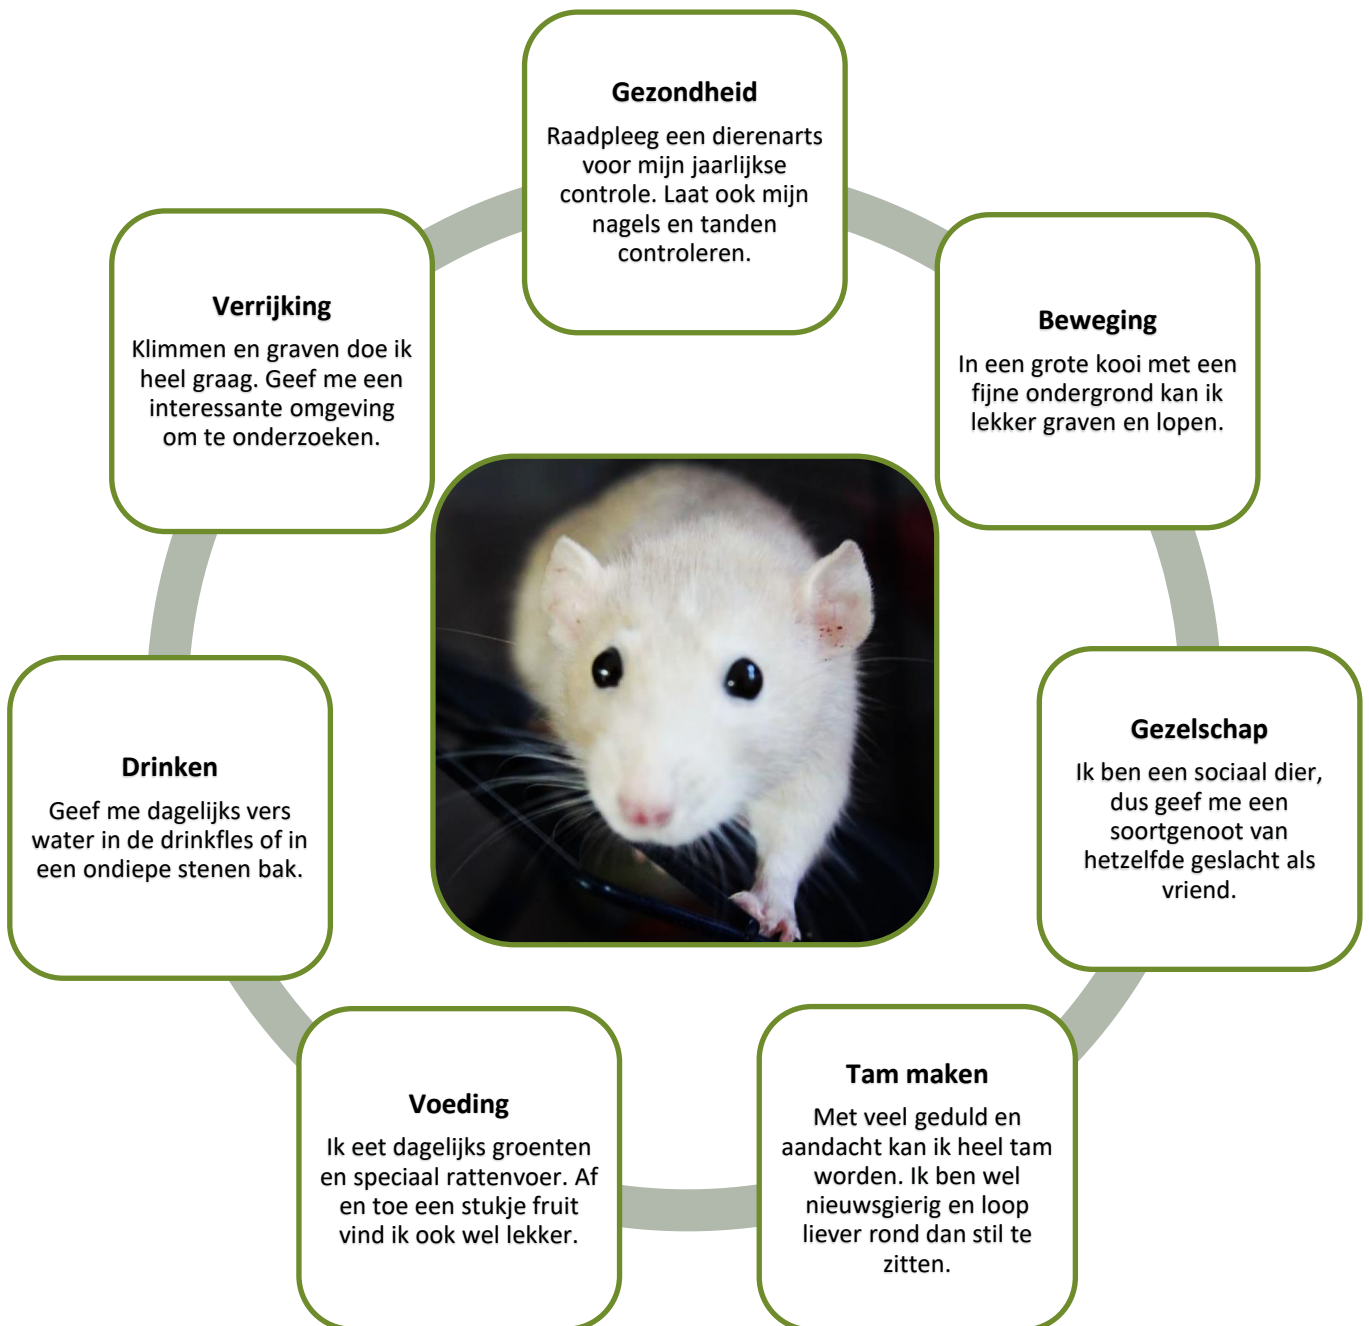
Gezondheid
Raadpleeg een dierenarts voor mijn jaarlijkse controle. Laat ook mijn nagels en tanden controleren.

Beweging
In een grote kooi met een fijne ondergrond kan ik lekker graven en lopen.

Gezelschap
Ik ben een sociaal dier, dus geef me een soortgenoot van hetzelfde geslacht als vriend.

Tam maken
Met veel geduld en aandacht kan ik heel tam worden. Ik ben wel nieuwsgierig en loop liever rond dan stil te zitten.

Voeding
Ik eet dagelijks groenten en speciaal rattenvoer. Af en toe een stukje fruit vind ik ook wel lekker.

Drinken
Geef me dagelijks vers water in de drinkfles of in een ondiepe stenen bak.

Verrijking
Klimmen en graven doe ik heel graag. Geef me een interessante omgeving om te onderzoeken.